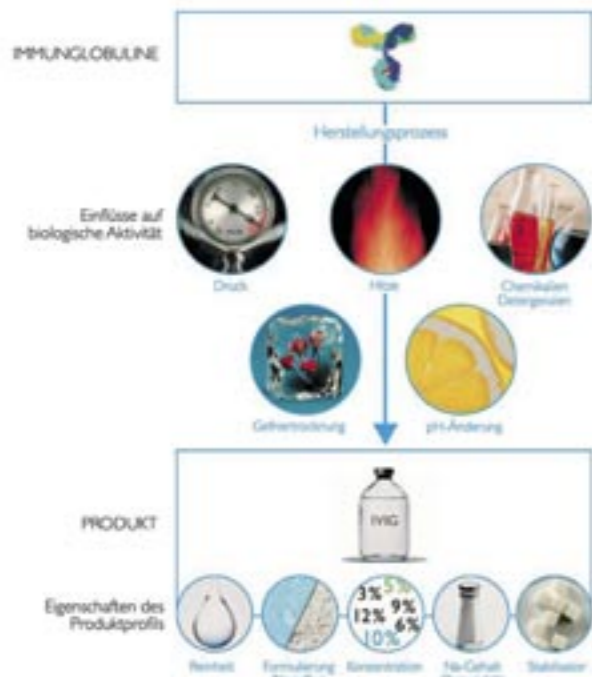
IMMUNGLOBULINE

Herstellungsprozess

Einflüsse auf biologische Aktivität

Druck

Hitze

Chemikalien Detergenzien

Gefriertrocknung

pH-Änderung

PRODUKT

IVIG

Eigenschaften des Produktprofils

5%
3%
9%
12%
6%
10%

Reinheit

Formulierung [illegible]

Konzentration

Na-Gehalt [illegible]

Stabilisator